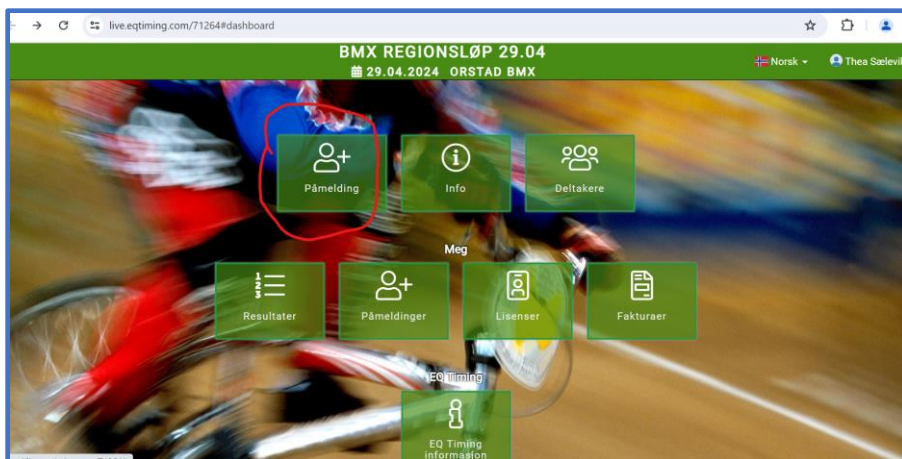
live.eqtiming.com/71264#dashboard

BMX REGIONSLØP 29.04
29.04.2024 ORSTAD BMX

Norsk
Thea Sælevi

Påmelding
Info
Deltakere

Meg

Resultater
Påmeldinger
Lisenser
Fakturaer

EQ Timing

EQ Timing informasjon